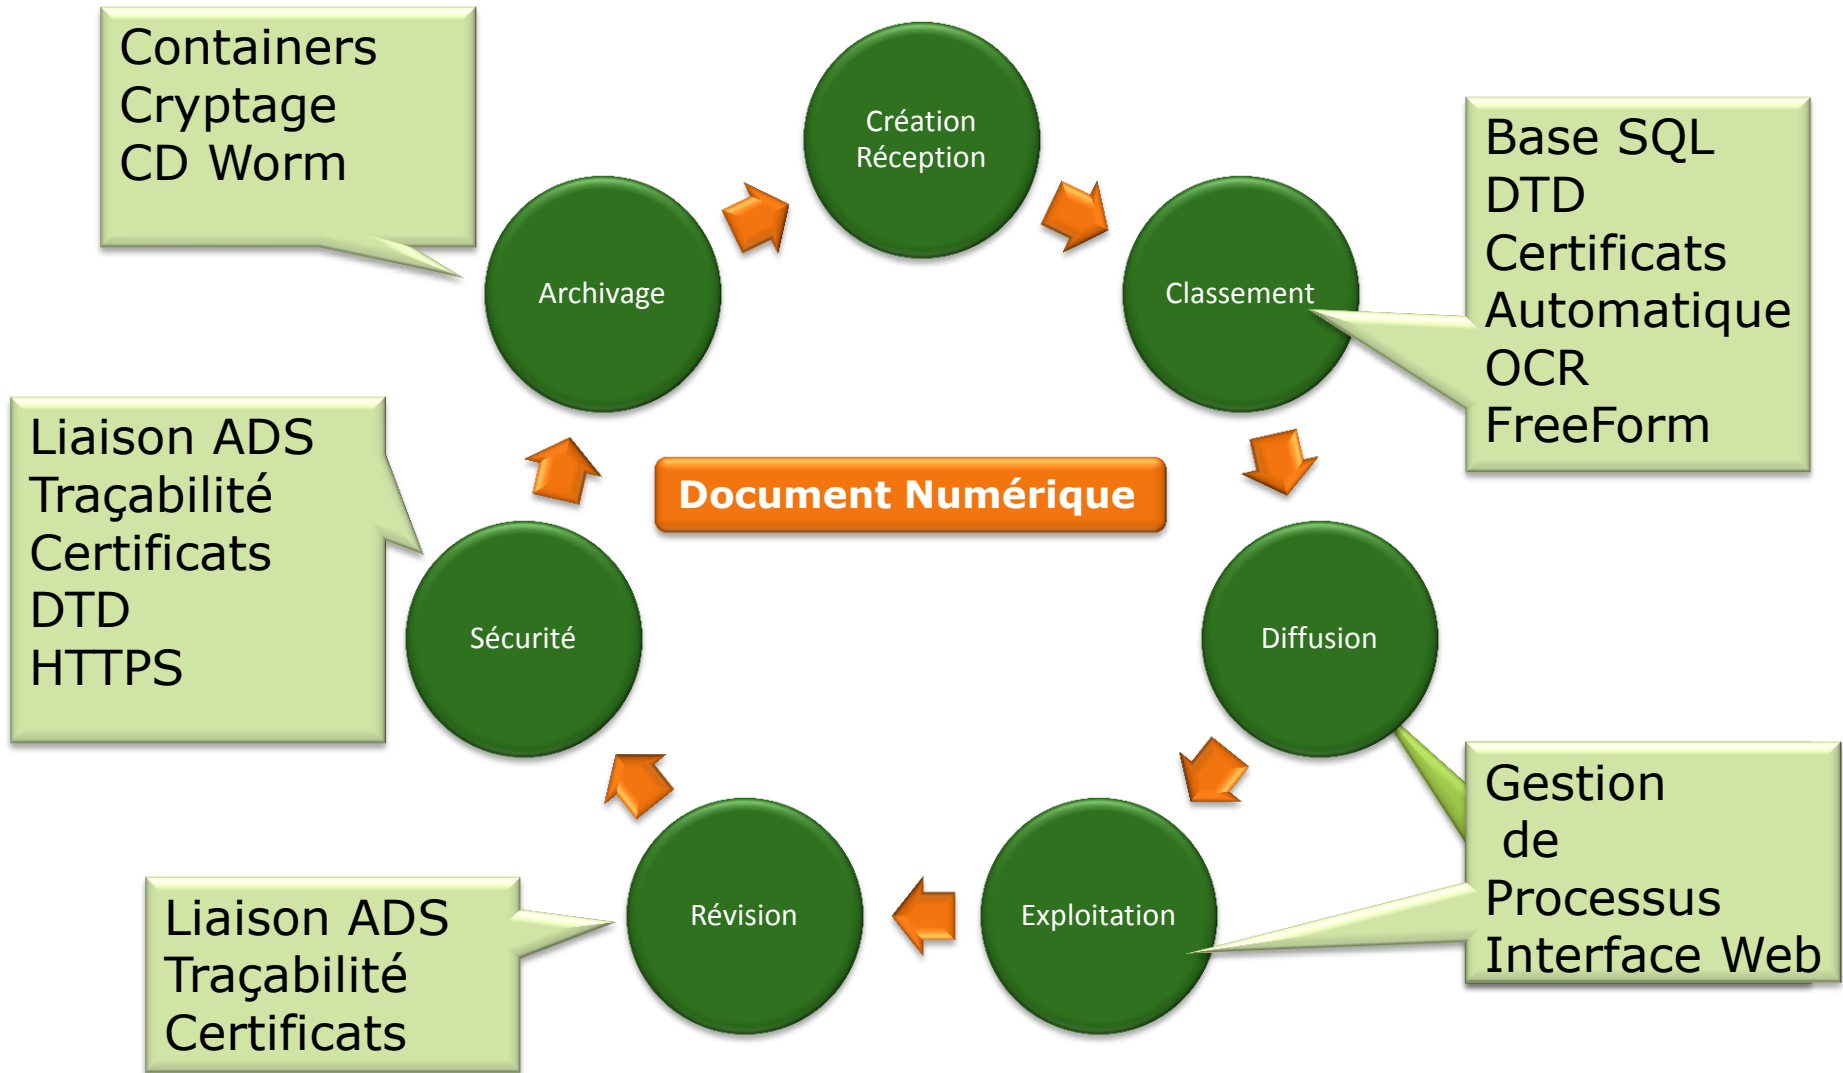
Containers
Cryptage
CD Worm

Création
Réception

Base SQL
DTD
Certificats
Automatique
OCR
FreeForm

Archivage

Classement

Liaison ADS
Traçabilité
Certificats
DTD
HTTPS

Document Numérique

Sécurité

Diffusion

Gestion
de
Processus
Interface Web

Révision

Exploitation

Liaison ADS
Traçabilité
Certificats